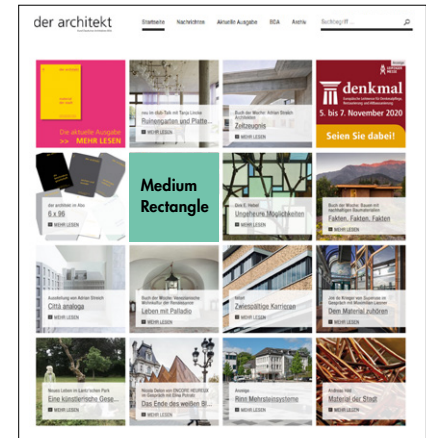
der architekt

Startseite Nachrichten Aktuelle Ausgabe BDA Archiv Suchbegriff ...

Die aktuelle Ausgabe >> MEHR LESEN

Ruinengarten und Platte ...
MEHR LESEN

Zeitzeugnis
MEHR LESEN

denkmal
5. bis 7. November 2020
Seien Sie dabei!

6 x 96
MEHR LESEN

Medium Rectangle

Ungeheure Möglichkeiten
MEHR LESEN

Fakten, Fakten, Fakten
MEHR LESEN

Città analoga
MEHR LESEN

Leben mit Palladio
MEHR LESEN

Zeitgemäße Karrieren
MEHR LESEN

Dem Material zuhören
MEHR LESEN

Eine künstlerische Gese...
MEHR LESEN

Das Ende des weißen St...
MEHR LESEN

Kein Mehrstaatssysteme
MEHR LESEN

Material der Stadt
MEHR LESEN